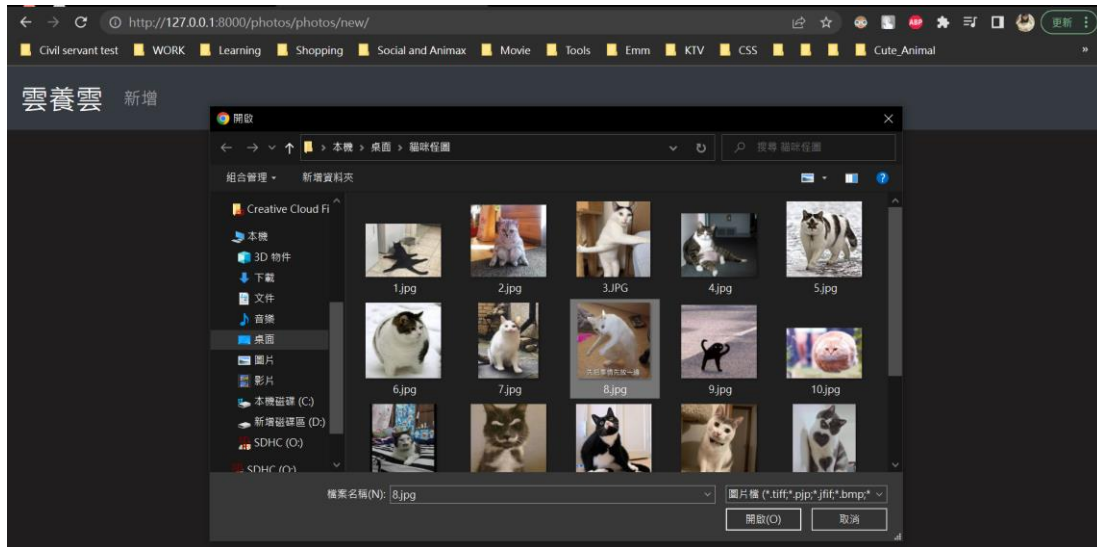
http://127.0.0.1:8000/photos/photos/new/

更新

Civil servant test WORK Learning Shopping Social and Animax Movie Tools Emm KTV CSS Cute_Animal

雲養雲 新增

開啟

本機 › 桌面 › 貓咪裡圖

搜尋 貓咪裡圖

組合管理 ▾ 新增資料夾

Creative Cloud Fi
本機
3D 物件
下載
文件
音樂
桌面
圖片
影片
本機磁碟 (C:)
新增磁碟區 (D:)
SDHC (O:)
SDHC (O:)

1.jpg
2.jpg
3.JPG
4.jpg
5.jpg
6.jpg
7.jpg
8.jpg
9.jpg
10.jpg

檔案名稱(N): 8.jpg

圖片檔 (*.tiff;*.pjp;*.jfif;*.bmp;*

開啟(O) 取消